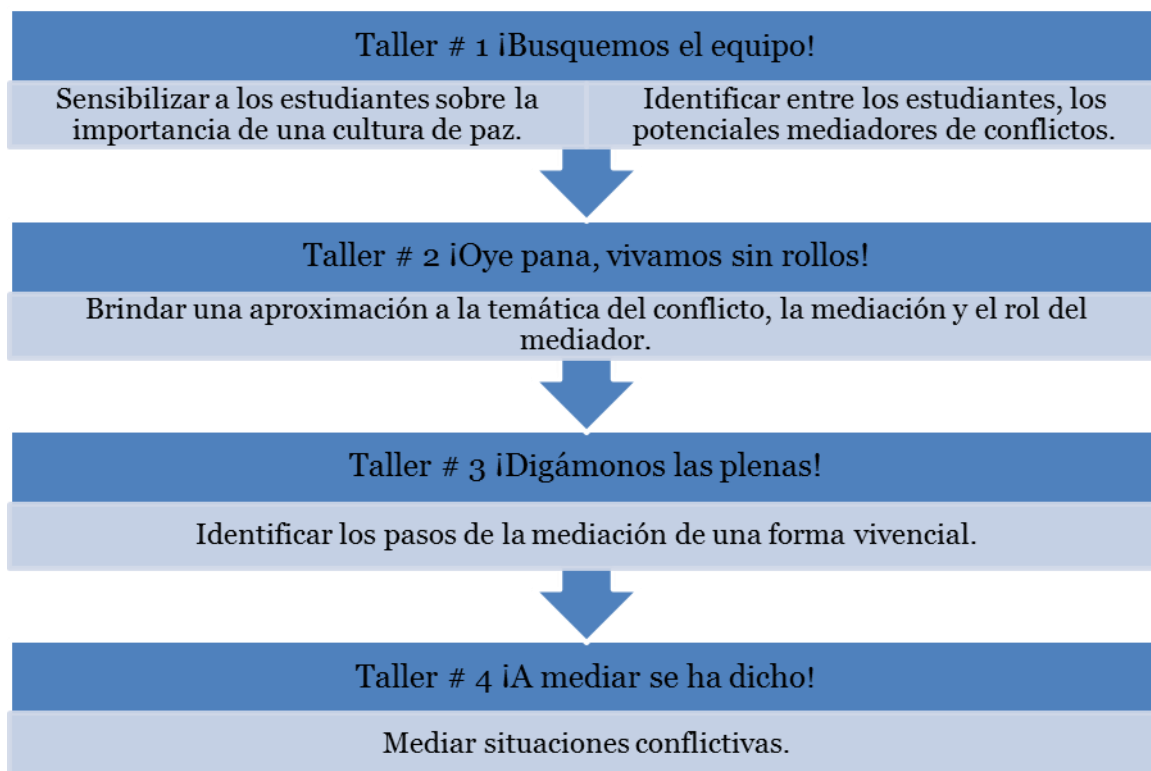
Taller # 1 ¡Busquemos el equipo!

Sensibilizar a los estudiantes sobre la importancia de una cultura de paz.

Identificar entre los estudiantes, los potenciales mediadores de conflictos.

Taller # 2 ¡Oye pana, vivamos sin rollos!

Brindar una aproximación a la temática del conflicto, la mediación y el rol del mediador.

Taller # 3 ¡Digámonos las plenas!

Identificar los pasos de la mediación de una forma vivencial.

Taller # 4 ¡A mediar se ha dicho!

Mediar situaciones conflictivas.